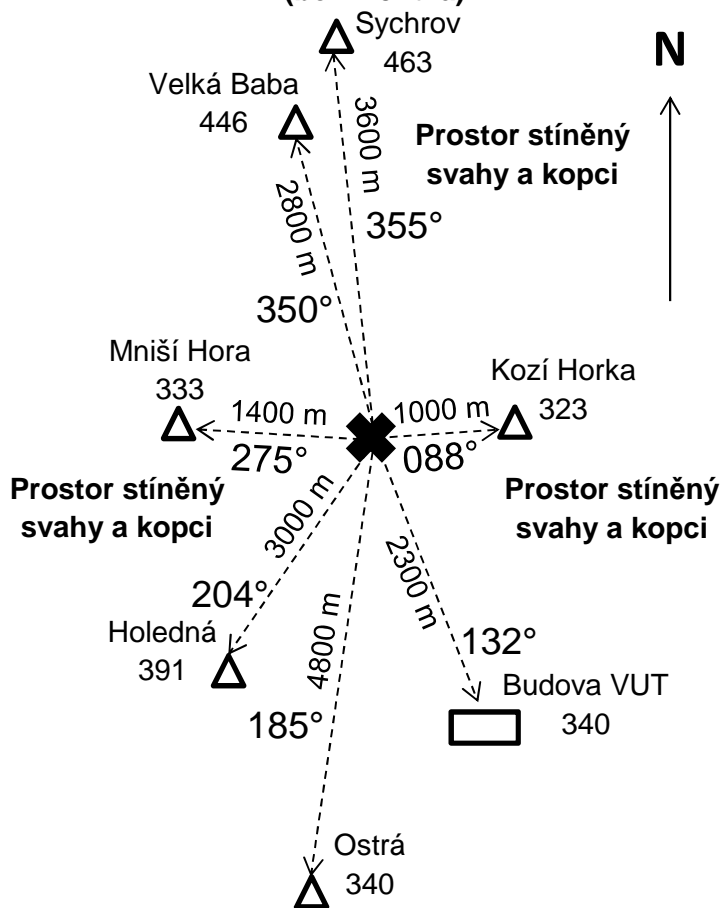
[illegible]

Sychrov
463

N

Velká Baba
446

3600 m

Prostor stíněný svahy a kopci

2800 m

355°

350°

Mniší Hora
333

Kozí Horka
323

1400 m

1000 m

275°

088°

Prostor stíněný svahy a kopci

Prostor stíněný svahy a kopci

3000 m

2300 m

204°

4800 m

Holedná
391

132°

Budova VUT
340

185°

Ostrá
340